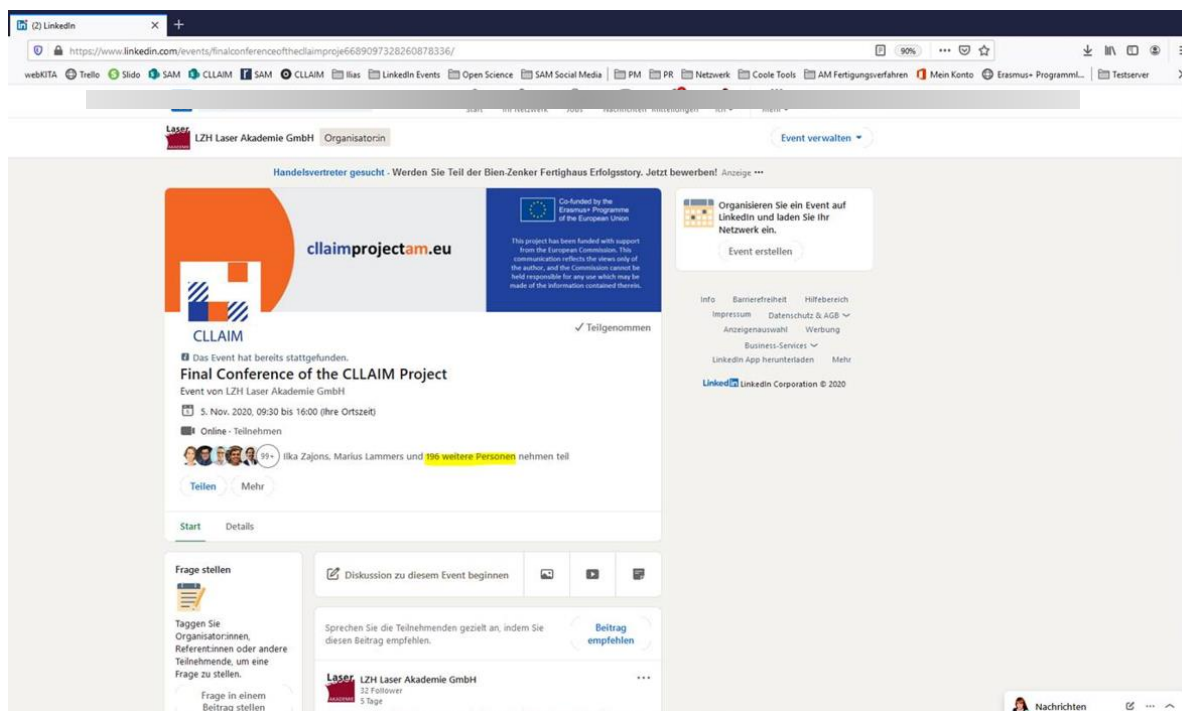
(2) LinkedIn

https://www.linkedin.com/events/finalconferenceofthecllaimproje6689097328260878336/

90%

webKITA Trello Slido SAM CLLAIM SAM CLLAIM Ilias LinkedIn Events Open Science SAM Social Media PM PR Netzwerk Coole Tools AM Fertigungsverfahren Mein Konto Erasmus+ Programml... Testserver

Start Mein Netzwerk Jobs Nachrichten Mitteilungen Ich Mehr

LZH Laser Akademie GmbH Organisator:in

Event verwalten

Handelsvertreter gesucht · Werden Sie Teil der Bien-Zenker Fertighaus Erfolgsstory. Jetzt bewerben! Anzeige ···

cllaimprojectam.eu

Co-funded by the Erasmus+ Programme of the European Union

This project has been funded with support from the European Commission. This communication reflects the views only of the author, and the Commission cannot be held responsible for any use which may be made of the information contained therein.

CLLAIM

✓ Teilgenommen

Das Event hat bereits stattgefunden.

Final Conference of the CLLAIM Project

Event von LZH Laser Akademie GmbH

5. Nov. 2020, 09:30 bis 16:00 (Ihre Ortszeit)

Online · Teilnehmen

99+ Ilka Zajons, Marius Lammers und 196 weitere Personen nehmen teil

Teilen Mehr

Start Details

Organisieren Sie ein Event auf LinkedIn und laden Sie Ihr Netzwerk ein.

Event erstellen

Info Barrierefreiheit Hilfebereich
Impressum Datenschutz & AGB
Anzeigenauswahl Werbung
Business-Services
LinkedIn App herunterladen Mehr

LinkedIn LinkedIn Corporation © 2020

Frage stellen

Taggen Sie Organisator:innen, Referent:innen oder andere Teilnehmende, um eine Frage zu stellen.

Frage in einem Beitrag stellen

Diskussion zu diesem Event beginnen

Sprechen Sie die Teilnehmenden gezielt an, indem Sie diesen Beitrag empfehlen.

Beitrag empfehlen

LZH Laser Akademie GmbH
32 Follower
5 Tage

Nachrichten